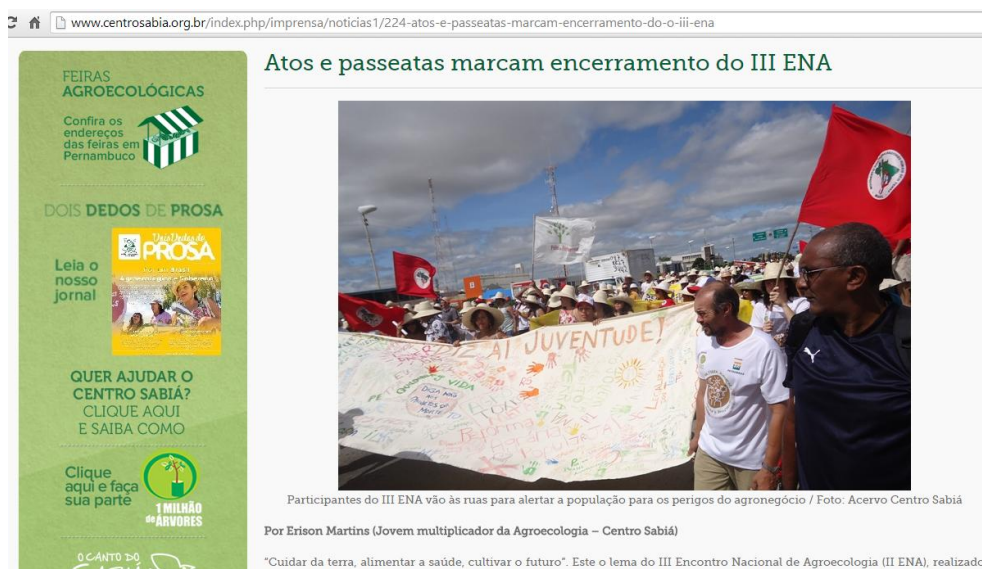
www.centrosabia.org.br/index.php/imprensa/noticias1/224-atos-e-passeatas-marcam-encerramento-do-o-iii-ena

FEIRAS AGROECOLÓGICAS
Confira os endereços das feiras em Pernambuco

DOIS DEDOS DE PROSA
Leia o nosso jornal
Dois Dedos de PROSA

QUER AJUDAR O CENTRO SABIÁ? CLIQUE AQUI E SAIBA COMO

Clique aqui e faça sua parte
1 MILHÃO de ÁRVORES

O CANTO DO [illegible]

Atos e passeatas marcam encerramento do III ENA

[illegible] JUVENTUDE!

Participantes do III ENA vão às ruas para alertar a população para os perigos do agronegócio / Foto: Acervo Centro Sabiá

Por Erison Martins (Jovem multiplicador da Agroecologia – Centro Sabiá)

"Cuidar da terra, alimentar a saúde, cultivar o futuro". Este o lema do III Encontro Nacional de Agroecologia (II ENA), realizad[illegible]